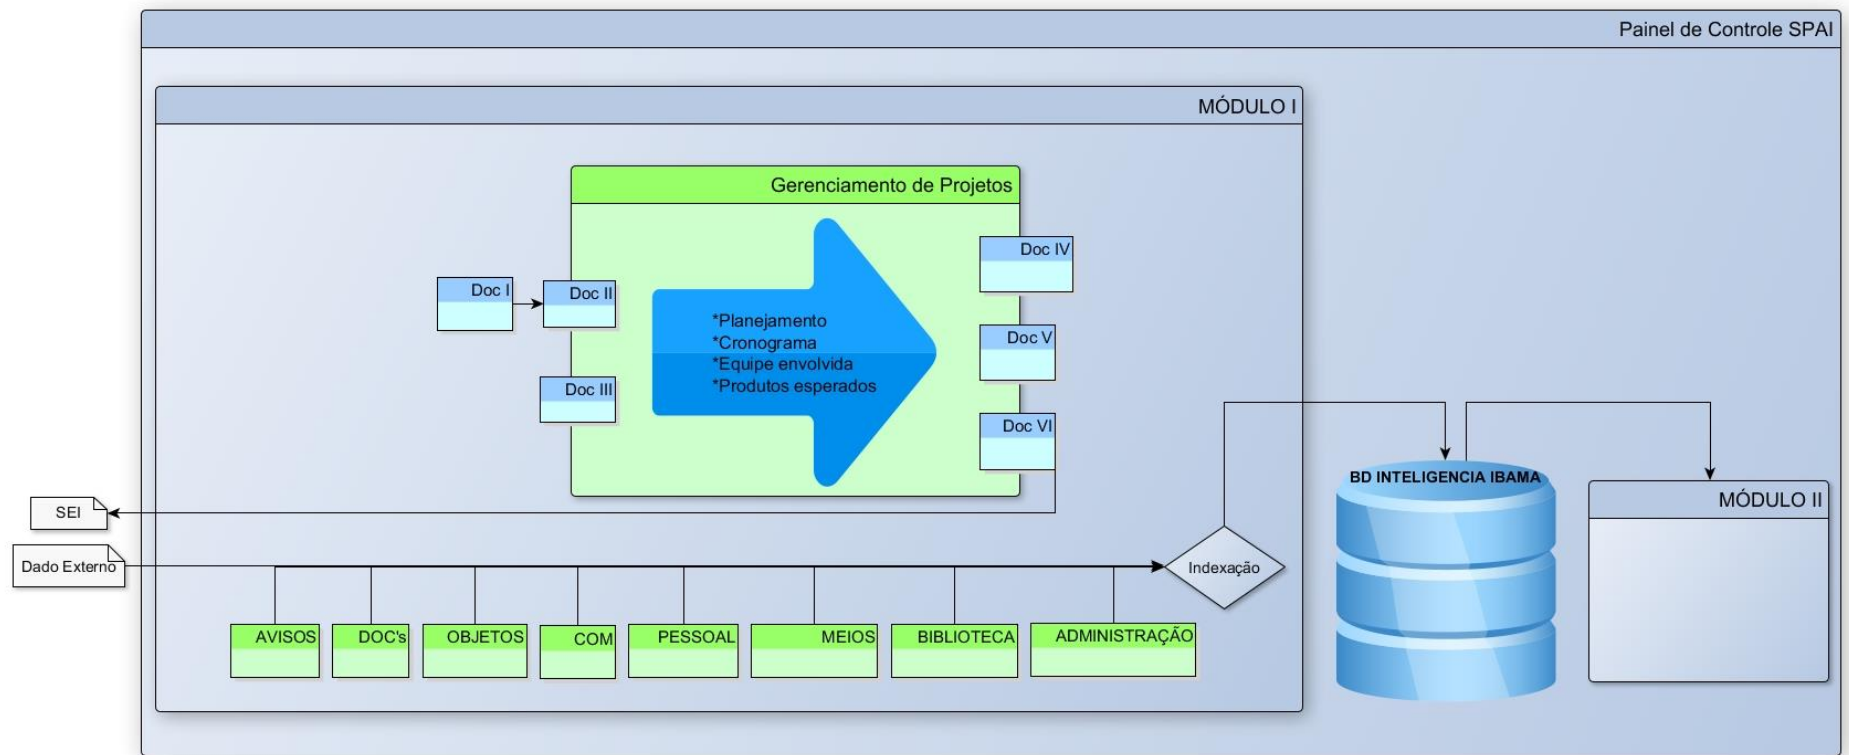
Painel de Controle SPAI

MÓDULO I

Gerenciamento de Projetos

Doc I

Doc II

Doc III

*Planejamento
*Cronograma
*Equipe envolvida
*Produtos esperados

Doc IV

Doc V

Doc VI

SEI

Dado Externo

Indexação

AVISOS

DOC's

OBJETOS

COM

PESSOAL

MEIOS

BIBLIOTECA

ADMINISTRAÇÃO

BD INTELIGENCIA IBAMA

MÓDULO II